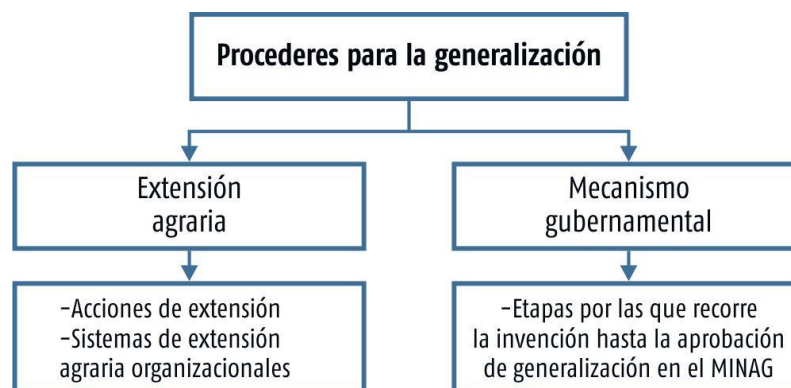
Procederes para la generalización

Extensión agraria

-Acciones de extensión
-Sistemas de extensión agraria organizacionales

Mecanismo gubernamental

-Etapas por las que recorre la invención hasta la aprobación de generalización en el MINAG